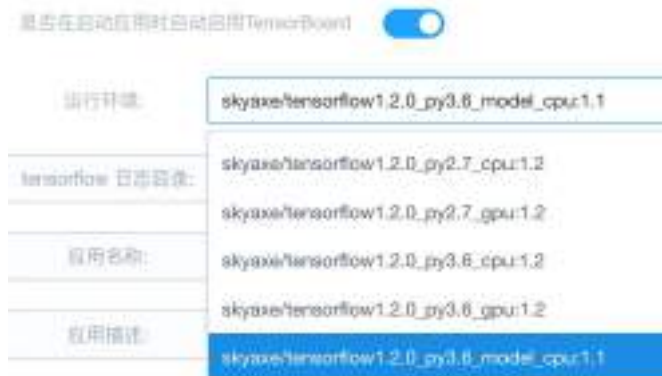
是否在启动应用时自动启用TensorBoard

运行环境:

skyaxe/tensorflow1.2.0_py3.6_model_cpu:1.1

tensorflow 日志目录:

skyaxe/tensorflow1.2.0_py2.7_cpu:1.2

skyaxe/tensorflow1.2.0_py2.7_gpu:1.2

应用名称:

skyaxe/tensorflow1.2.0_py3.6_cpu:1.2

skyaxe/tensorflow1.2.0_py3.6_gpu:1.2

应用描述:

skyaxe/tensorflow1.2.0_py3.6_model_cpu:1.1